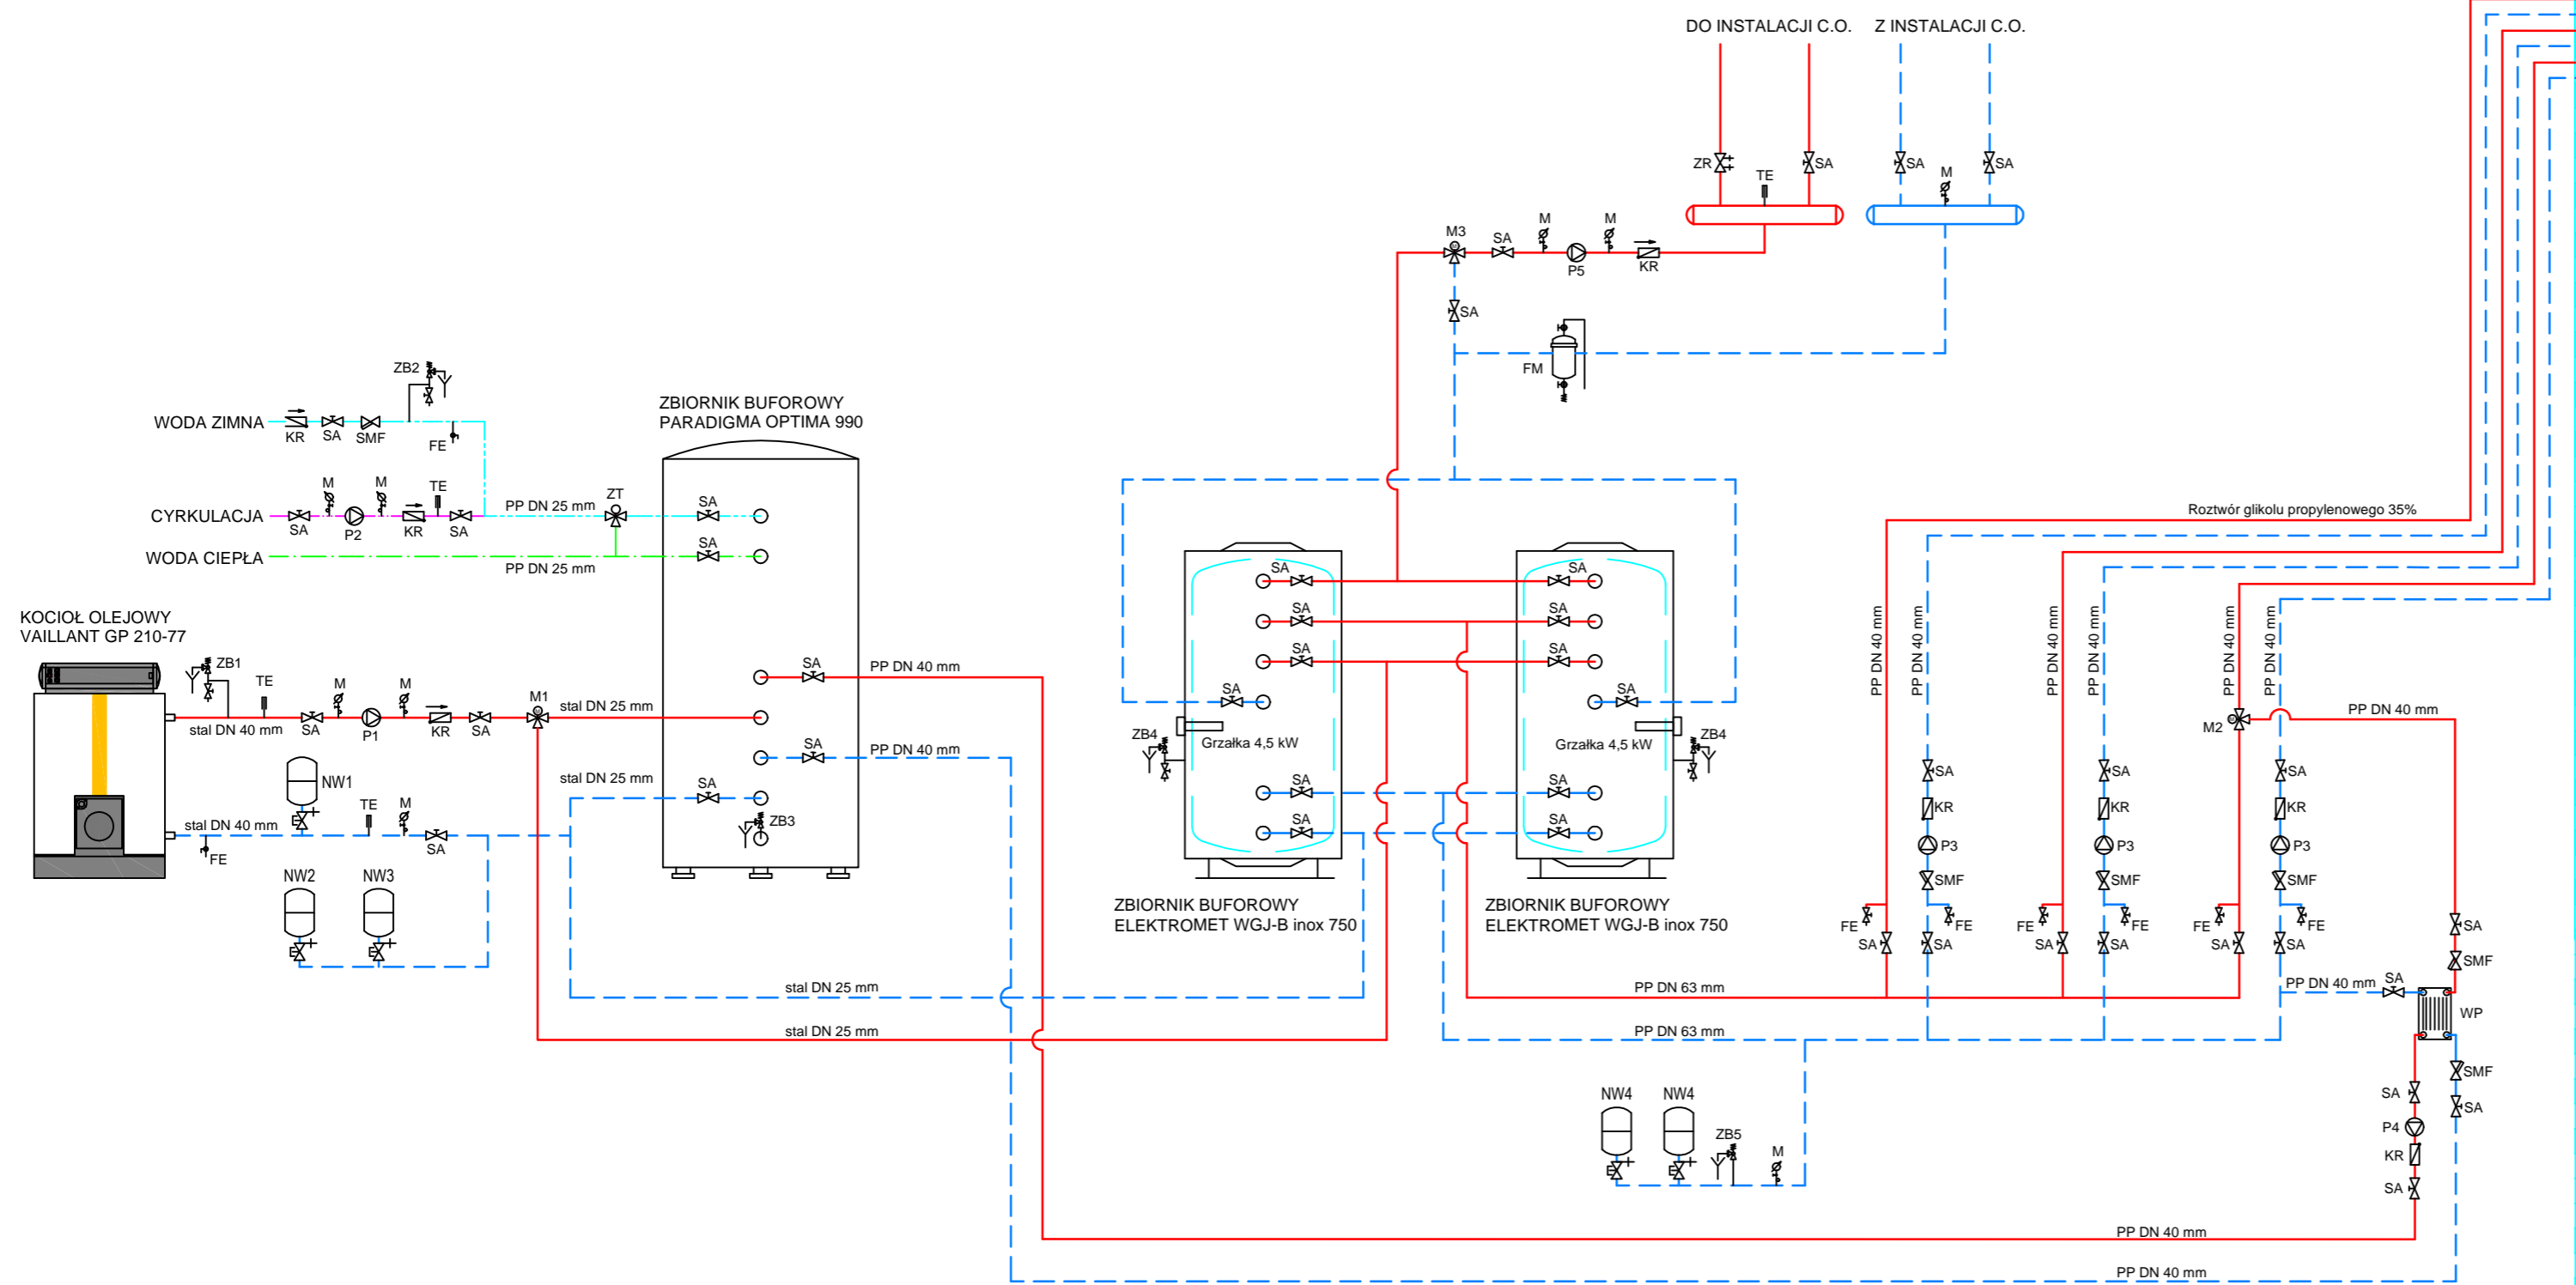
DO INSTALACJI C.O.
Z INSTALACJI C.O.
ZR
SA
TE
SA
SA
M
M3
SA
M
M
P5
KR
SA
FM
ZB2
WODA ZIMNA
KR
SA
SMF
FE
ZBIORNIK BUFOROWY
PARADIGMA OPTIMA 990
CYRKULACJA
M
M
TE
SA
P2
KR
SA
PP DN 25 mm
ZT
SA
WODA CIEPŁA
SA
PP DN 25 mm
KOCIOŁ OLEJOWY
VAILLANT GP 210-77
ZB1
TE
M
M
stal DN 40 mm
SA
P1
KR
SA
M1
stal DN 25 mm
SA
PP DN 40 mm
SA
PP DN 40 mm
NW1
stal DN 25 mm
SA
TE
M
ZB3
stal DN 40 mm
FE
SA
NW2
NW3
SA
SA
SA
SA
SA
SA
SA
SA
SA
SA
SA
SA
SA
SA
ZB4
Grzałka 4,5 kW
Grzałka 4,5 kW
ZB4
ZBIORNIK BUFOROWY
ELEKTROMET WGJ-B inox 750
ZBIORNIK BUFOROWY
ELEKTROMET WGJ-B inox 750
stal DN 25 mm
stal DN 25 mm
PP DN 63 mm
PP DN 63 mm
Roztwór glikolu propylenowego 35%
PP DN 40 mm
PP DN 40 mm
PP DN 40 mm
PP DN 40 mm
PP DN 40 mm
PP DN 40 mm
M2
PP DN 40 mm
SA
KR
P3
SMF
SA
KR
P3
SMF
SA
KR
P3
SMF
FE
FE
FE
FE
FE
FE
SA
SA
SA
SA
SA
SA
SA
SMF
PP DN 40 mm
SA
WP
SMF
SA
SA
P4
KR
SA
NW4
NW4
ZB5
M
PP DN 40 mm
PP DN 40 mm